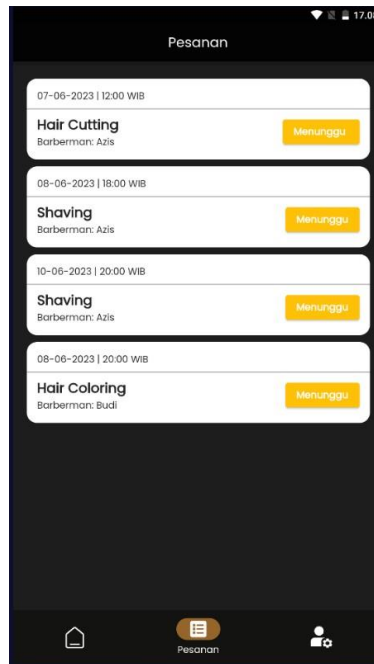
17.0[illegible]

Pesanan

07-06-2023 | 12:00 WIB
Hair Cutting
Barberman: Azis
Menunggu

08-06-2023 | 18:00 WIB
Shaving
Barberman: Azis
Menunggu

10-06-2023 | 20:00 WIB
Shaving
Barberman: Azis
Menunggu

08-06-2023 | 20:00 WIB
Hair Coloring
Barberman: Budi
Menunggu

Pesanan